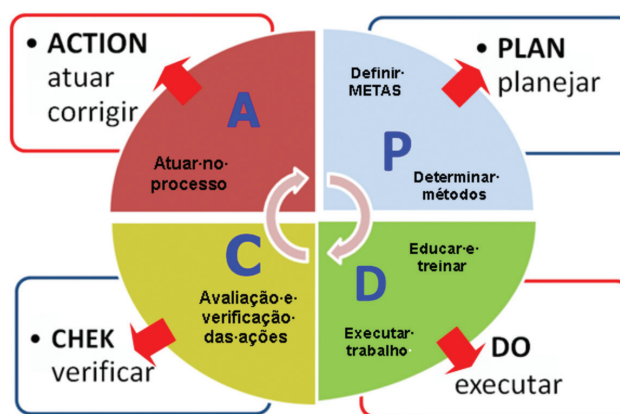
• ACTION
atuar
corrigir

A

Atuar·no·
processo

Definir·
METAS

P

Determinar·
métodos

• PLAN
planejar

C

Avaliação·e·
verificação·
das·ações

D

Educar·e·
treinar

Executar·
trabalho·

• CHEK
verificar

• DO
executar